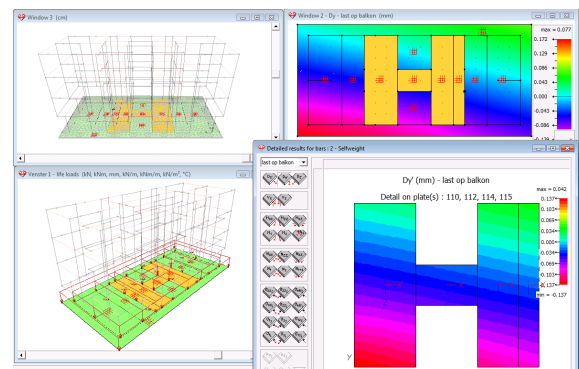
Window 3 (cm)

Window 2 - Dy - last op balkon (mm)

max = 0.077

0.172

0.129

0.086

0.043

0.000

-0.043

-0.086

Venster 1 - life loads (kN, kNm, mm, kN/m, kNm/m, kN/m², °C)

Detailed results for bars : 2 - Selfweight

last op balkon

Dy' (mm) - last op balkon

Detail on plate(s) : 110, 112, 114, 115

max = 0.042

0.137

0.103

0.069

0.034

0.000

-0.034

-0.069

-0.103

-0.137

min = -0.137